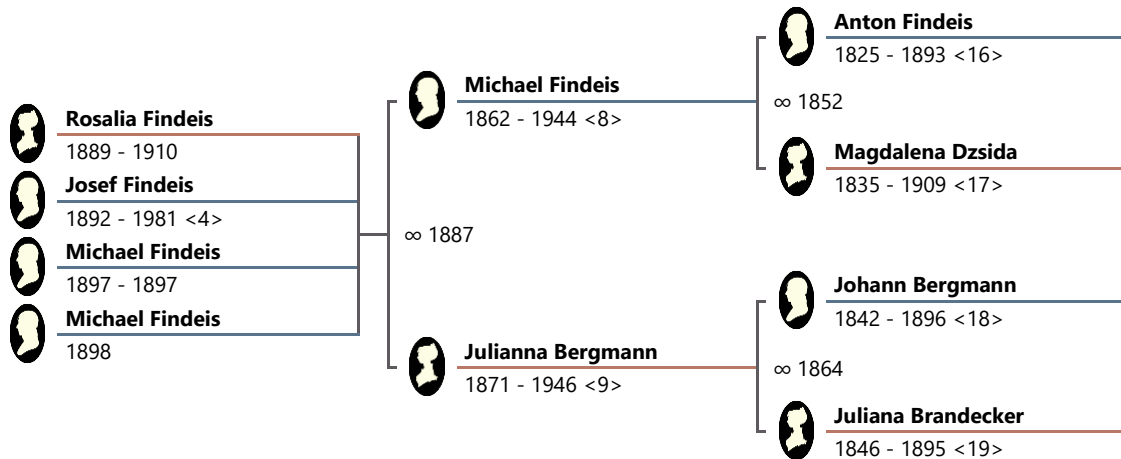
Rosalia Findeis
1889 - 1910
Josef Findeis
1892 - 1981 <4>
Michael Findeis
1897 - 1897
Michael Findeis
1898

∞ 1887

Michael Findeis
1862 - 1944 <8>

Julianna Bergmann
1871 - 1946 <9>

Anton Findeis
1825 - 1893 <16>
∞ 1852
Magdalena Dzsida
1835 - 1909 <17>

Johann Bergmann
1842 - 1896 <18>
∞ 1864
Juliana Brandecker
1846 - 1895 <19>